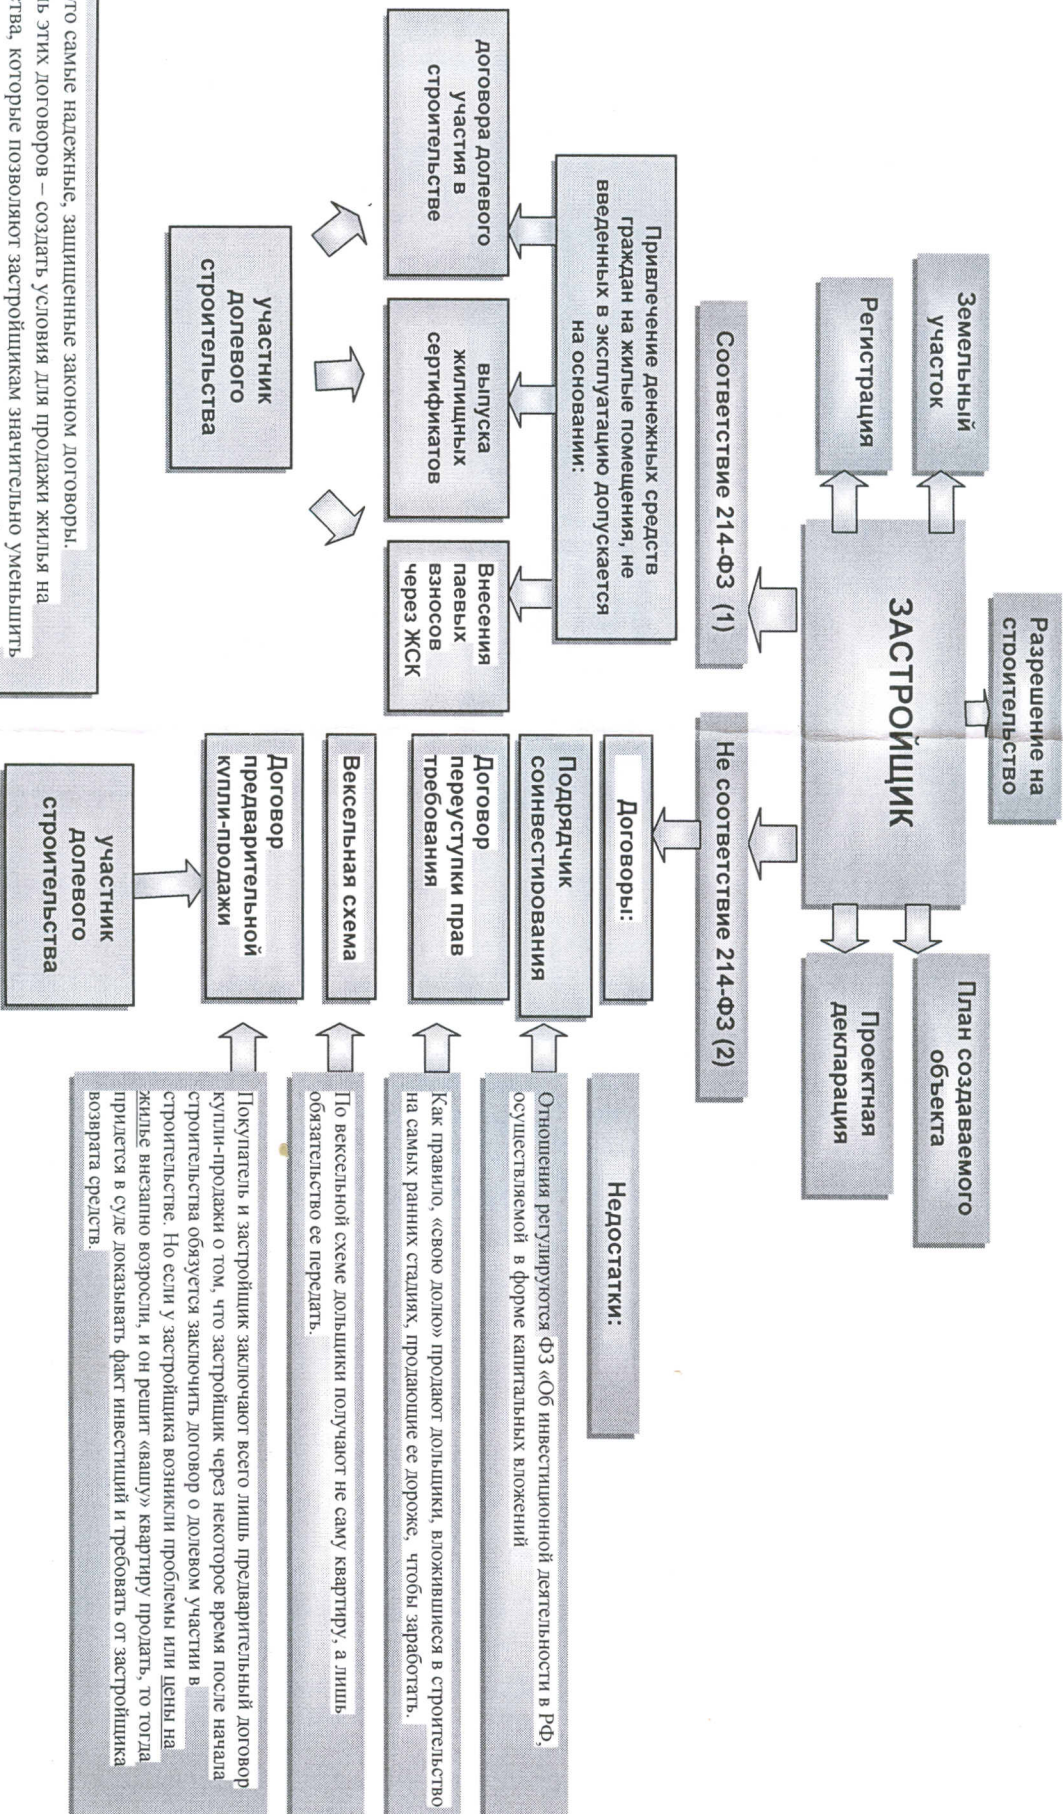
ЗАСТРОЙЩИК

Земельный участок

Регистрация

Разрешение на строительство

План создаваемого объекта

Проектная декларация

Соответствие 214-ФЗ (1)

Не соответствие 214-ФЗ (2)

Привлечение денежных средств граждан на жилые помещения, не введенных в эксплуатацию допускается на основании:

договора долевого участия в строительстве

выпуска жилищных сертификатов

Внесения паевых взносов через ЖСК

участник долевого строительства

Договоры:

Подрядчик соинвестирования

Договор переуступки прав требования

Вексельная схема

Договор предварительной купли-продажи

участник долевого строительства

Недостатки:

Отношения регулируются ФЗ «Об инвестиционной деятельности в РФ, осуществляемой в форме капитальных вложений

Как правило, «свою долю» продают дольщики, вложившиеся в строительство на самых ранних стадиях, продающие ее дороже, чтобы заработать.

По вексельной схеме дольщики получают не саму квартиру, а лишь обязательство ее передать.

Покупатель и застройщик заключают всего лишь предварительный договор купли-продажи о том, что застройщик через некоторое время после начала строительства обязуется заключить договор о долевом участии в строительстве. Но если у застройщика возникли проблемы или цены на жилье внезапно возросли, и он решит «вашу» квартиру продать, то тогда придется в суде доказывать факт инвестиций и требовать от застройщика возврата средств.

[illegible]то самые надежные, защищенные законом договоры. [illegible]ь этих договоров – создать условия для продажи жилья на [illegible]тва, которые позволяют застройщикам значительно уменьшить